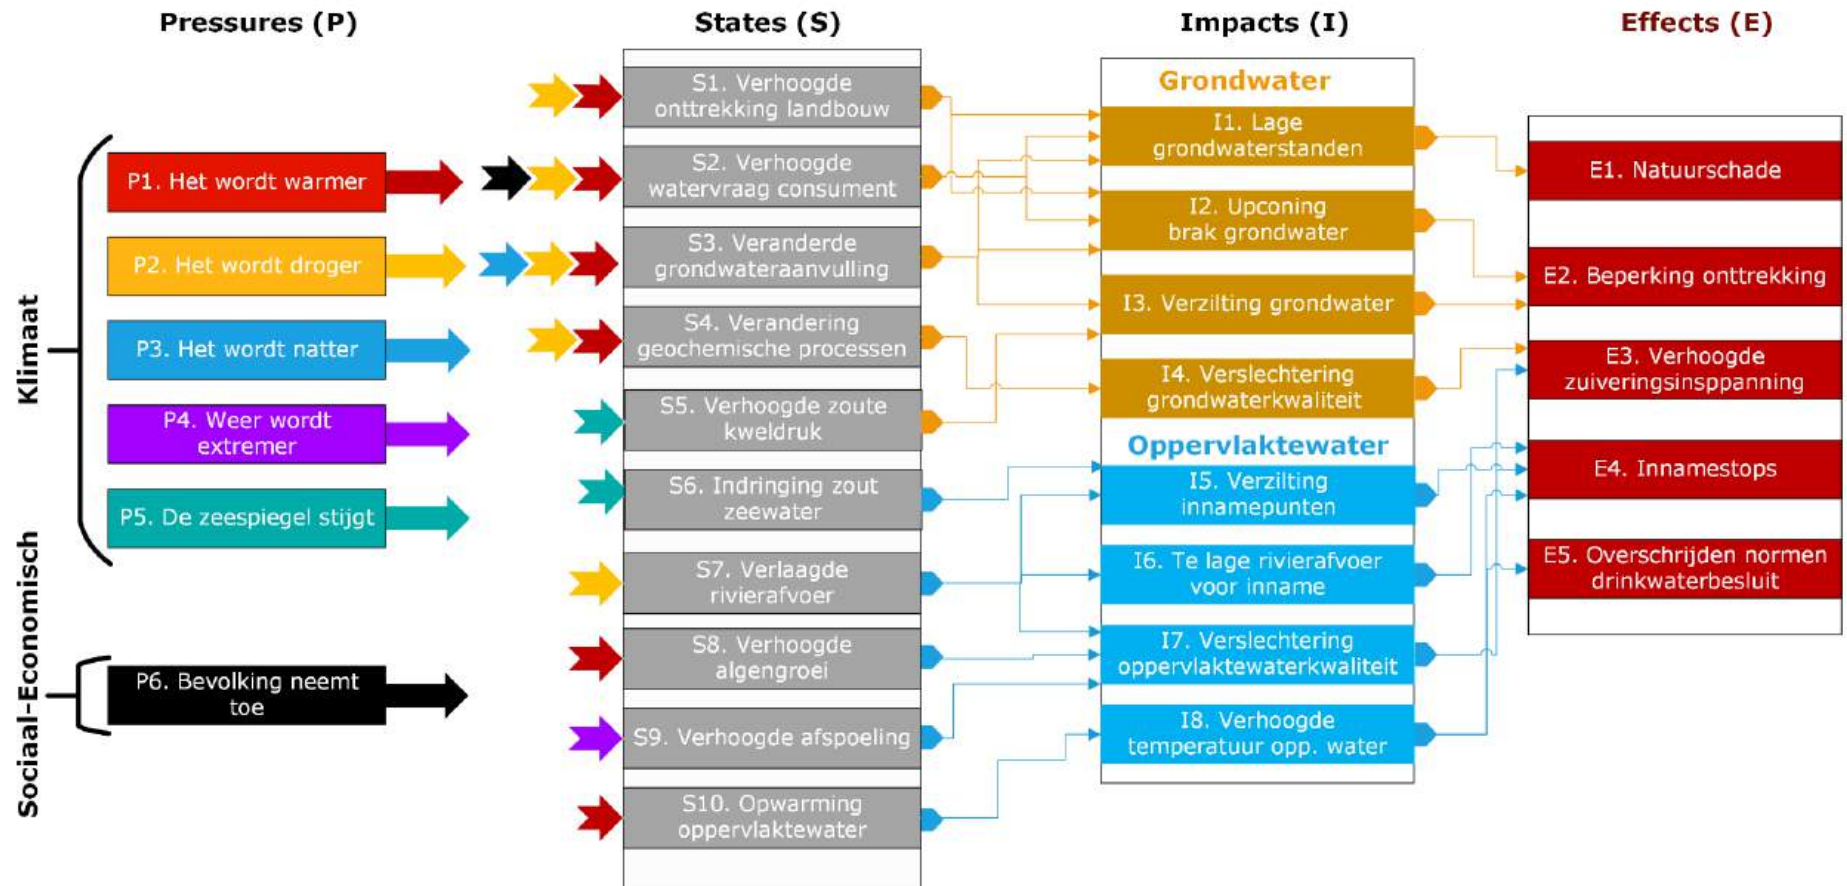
Pressures (P)

States (S)

Impacts (I)

Effects (E)

Klimaat

Sociaal-Economisch

P1. Het wordt warmer

P2. Het wordt droger

P3. Het wordt natter

P4. Weer wordt extremer

P5. De zeespiegel stijgt

P6. Bevolking neemt toe

S1. Verhoogde onttrekking landbouw

S2. Verhoogde watervraag consument

S3. Veranderde grondwateraanvulling

S4. Verandering geochemische processen

S5. Verhoogde zoute kweldruk

S6. Indringing zout zeewater

S7. Verlaagde rivierafvoer

S8. Verhoogde algengroei

S9. Verhoogde afspoeling

S10. Opwarming oppervlaktewater

Grondwater

I1. Lage grondwaterstanden

I2. Upconing brak grondwater

I3. Verzilting grondwater

I4. Verslechtering grondwaterkwaliteit

Oppervlaktewater

I5. Verzilting innamepunten

I6. Te lage rivierafvoer voor inname

I7. Verslechtering oppervlaktewaterkwaliteit

I8. Verhoogde temperatuur opp. water

E1. Natuurschade

E2. Beperking onttrekking

E3. Verhoogde zuiveringsinsppanning

E4. Innamestops

E5. Overschrijden normen drinkwaterbesluit